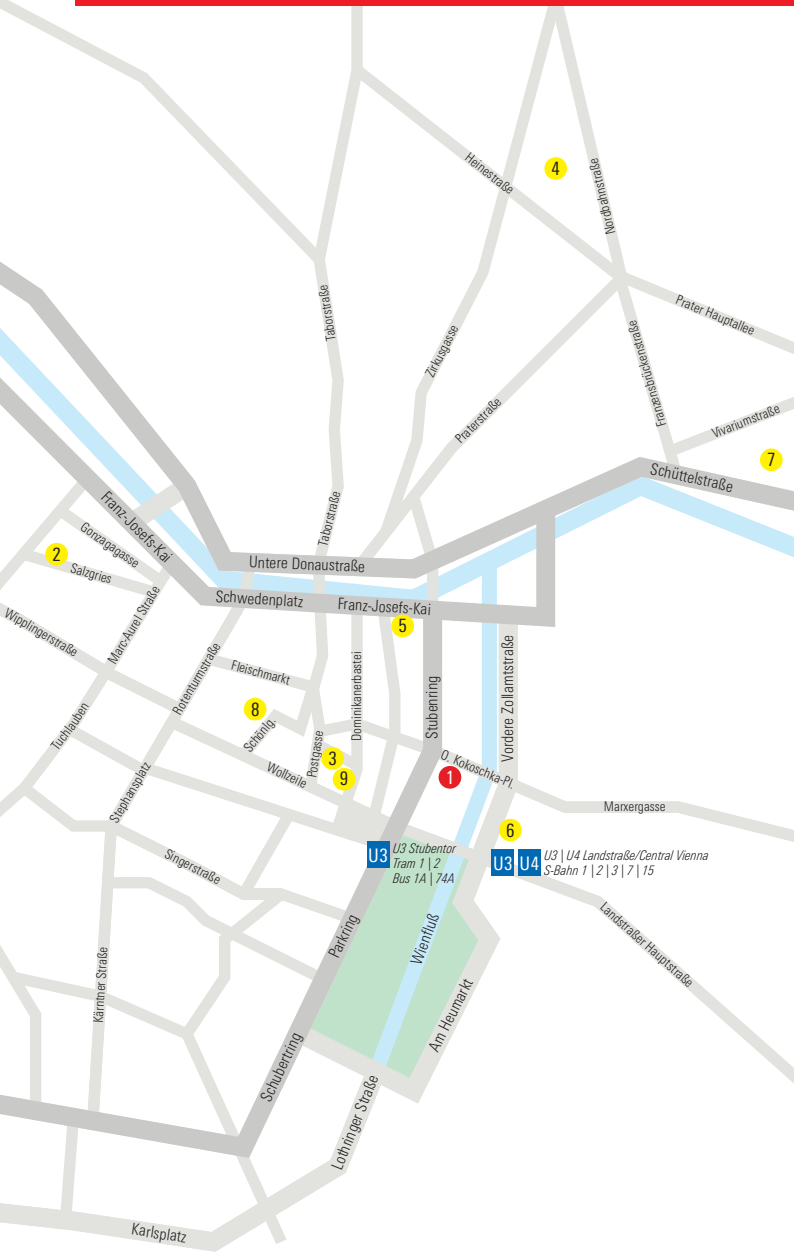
4
Heinestraße
Nordbahnstraße
Prater Hauptallee
Taborstraße
Zirkusgasse
Franzensbrückenstraße
Praterstraße
Vivariumstraße
7
Schüttelstraße
Franz-Josefs-Kai
Taborstraße
Gonzagagasse
2
Salzgries
Untere Donaustraße
Schwedenplatz
Franz-Josefs-Kai
Marc-Aurel-Straße
5
Wipplingerstraße
Rotenturmstraße
Fleischmarkt
Dominikanerbastei
Stubenring
Vordere Zollamtstraße
Tuchlauben
8
Schönlg.
Postgasse
3
9
Wollzeile
O. Kokoschka-Pl.
1
Marxergasse
Stephansplatz
6
U3
U3 Stubentor
Tram 1 | 2
Bus 1A | 74A
U3
U4
U3 | U4 Landstraße/Central Vienna
S-Bahn 1 | 2 | 3 | 7 | 15
Singerstraße
Parkring
Wienfluß
Landstraßer Hauptstraße
Kärntner Straße
Am Heumarkt
Schubertring
Lothringer Straße
Karlsplatz